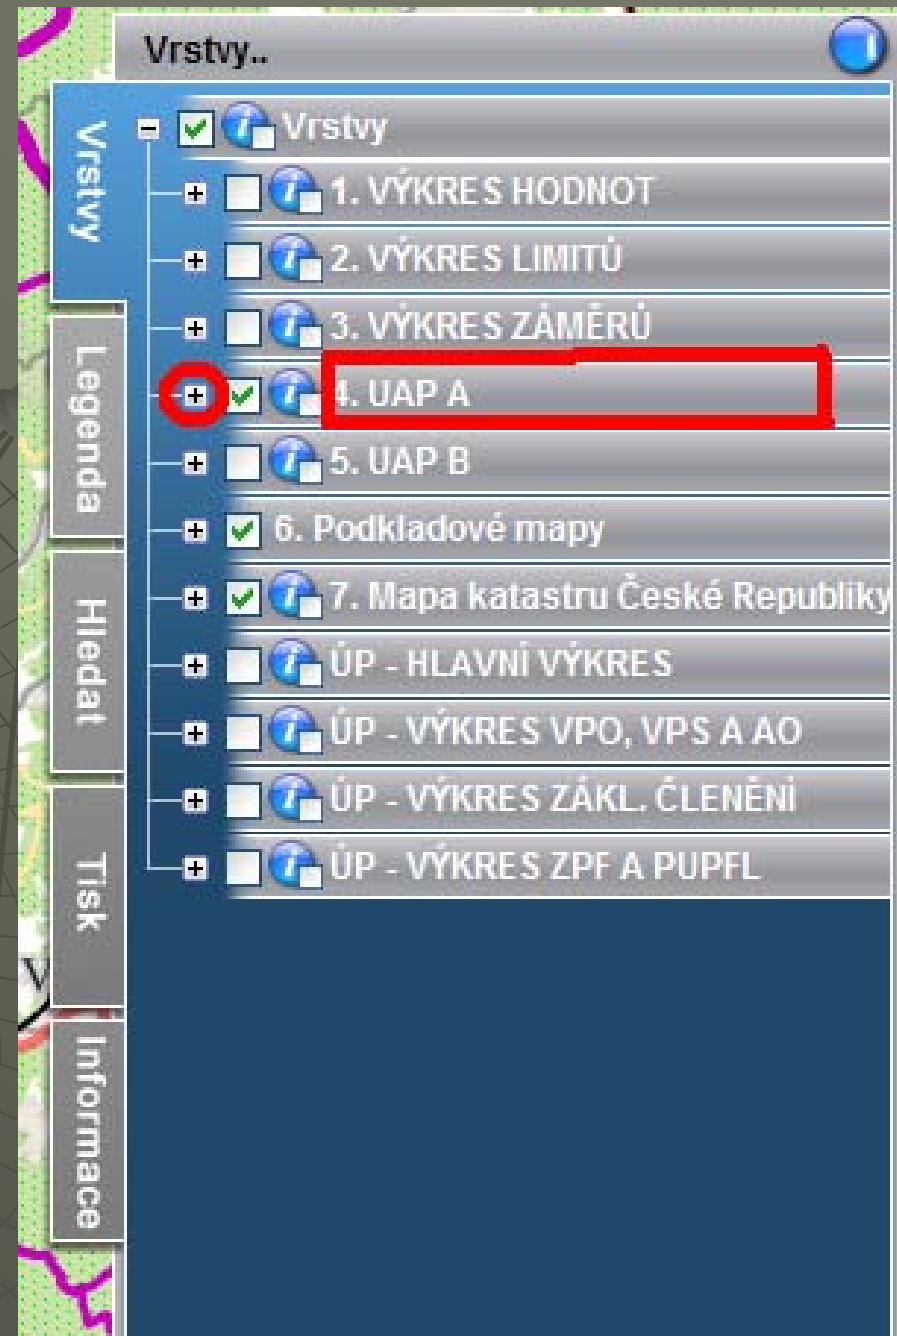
Vrstvy..

Vrstvy
Legenda
Hledat
Tisk
Informace

Vrstvy
1. VÝKRES HODNOT
2. VÝKRES LIMITŮ
3. VÝKRES ZÁMĚRŮ
4. UAP A
5. UAP B
6. Podkladové mapy
7. Mapa katastru České Republiky
ÚP - HLAVNÍ VÝKRES
ÚP - VÝKRES VPO, VPS A AO
ÚP - VÝKRES ZÁKL. ČLENĚNÍ
ÚP - VÝKRES ZPF A PUPFL